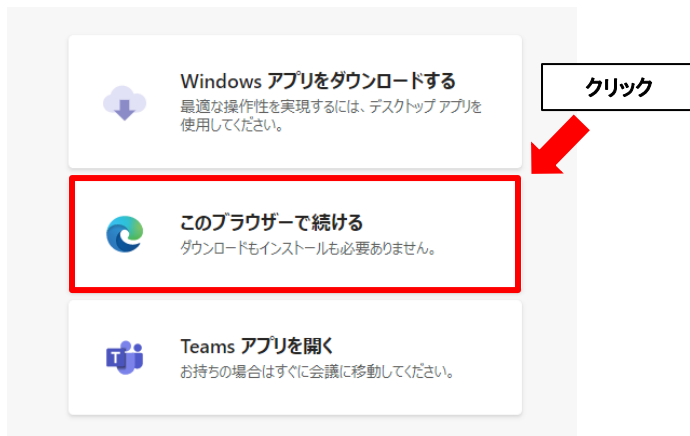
Windows アプリをダウンロードする
最適な操作性を実現するには、デスクトップ アプリを使用してください。

クリック

このブラウザーで続ける
ダウンロードもインストールも必要ありません。

Teams アプリを開く
お持ちの場合はすぐに会議に移動してください。